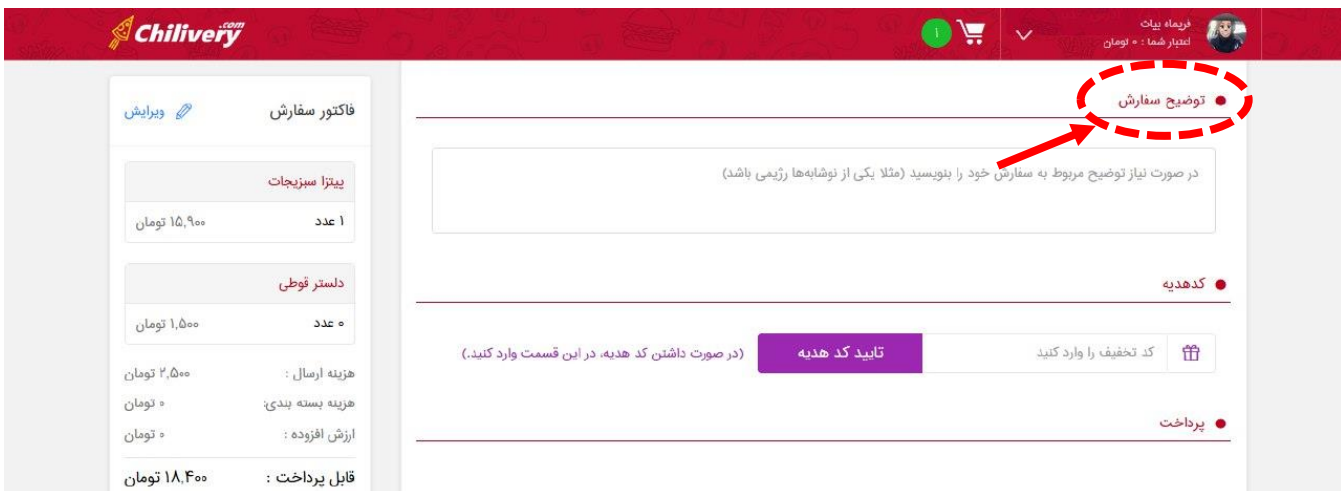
Chilivery.com

۱

فریماه بیات
اعتبار شما : ۰ تومان

توضیح سفارش

در صورت نیاز توضیح مربوط به سفارش خود را بنویسید (مثلا یکی از نوشابه‌ها رژیمی باشد)

کدهدیه

کد تخفیف را وارد کنید

تایید کد هدیه

(در صورت داشتن کد هدیه، در این قسمت وارد کنید.)

پرداخت

فاکتور سفارش

ویرایش

پیتزا سبزیجات

۱ عدد

۱۵,۹۰۰ تومان

دلستر قوطی

۰ عدد

۱,۵۰۰ تومان

هزینه ارسال :

۲,۵۰۰ تومان

هزینه بسته بندی:

۰ تومان

ارزش افزوده :

۰ تومان

قابل پرداخت :

۱۸,۴۰۰ تومان